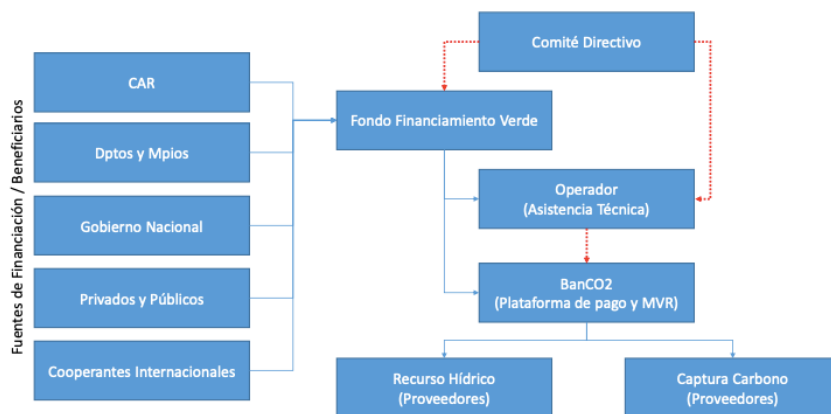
Fuentes de Financiación / Beneficiarios

CAR

Dptos y Mpios

Gobierno Nacional

Privados y Públicos

Cooperantes Internacionales

Comité Directivo

Fondo Financiamiento Verde

Operador
(Asistencia Técnica)

BanCO2
(Plataforma de pago y MVR)

Recurso Hídrico
(Proveedores)

Captura Carbono
(Proveedores)